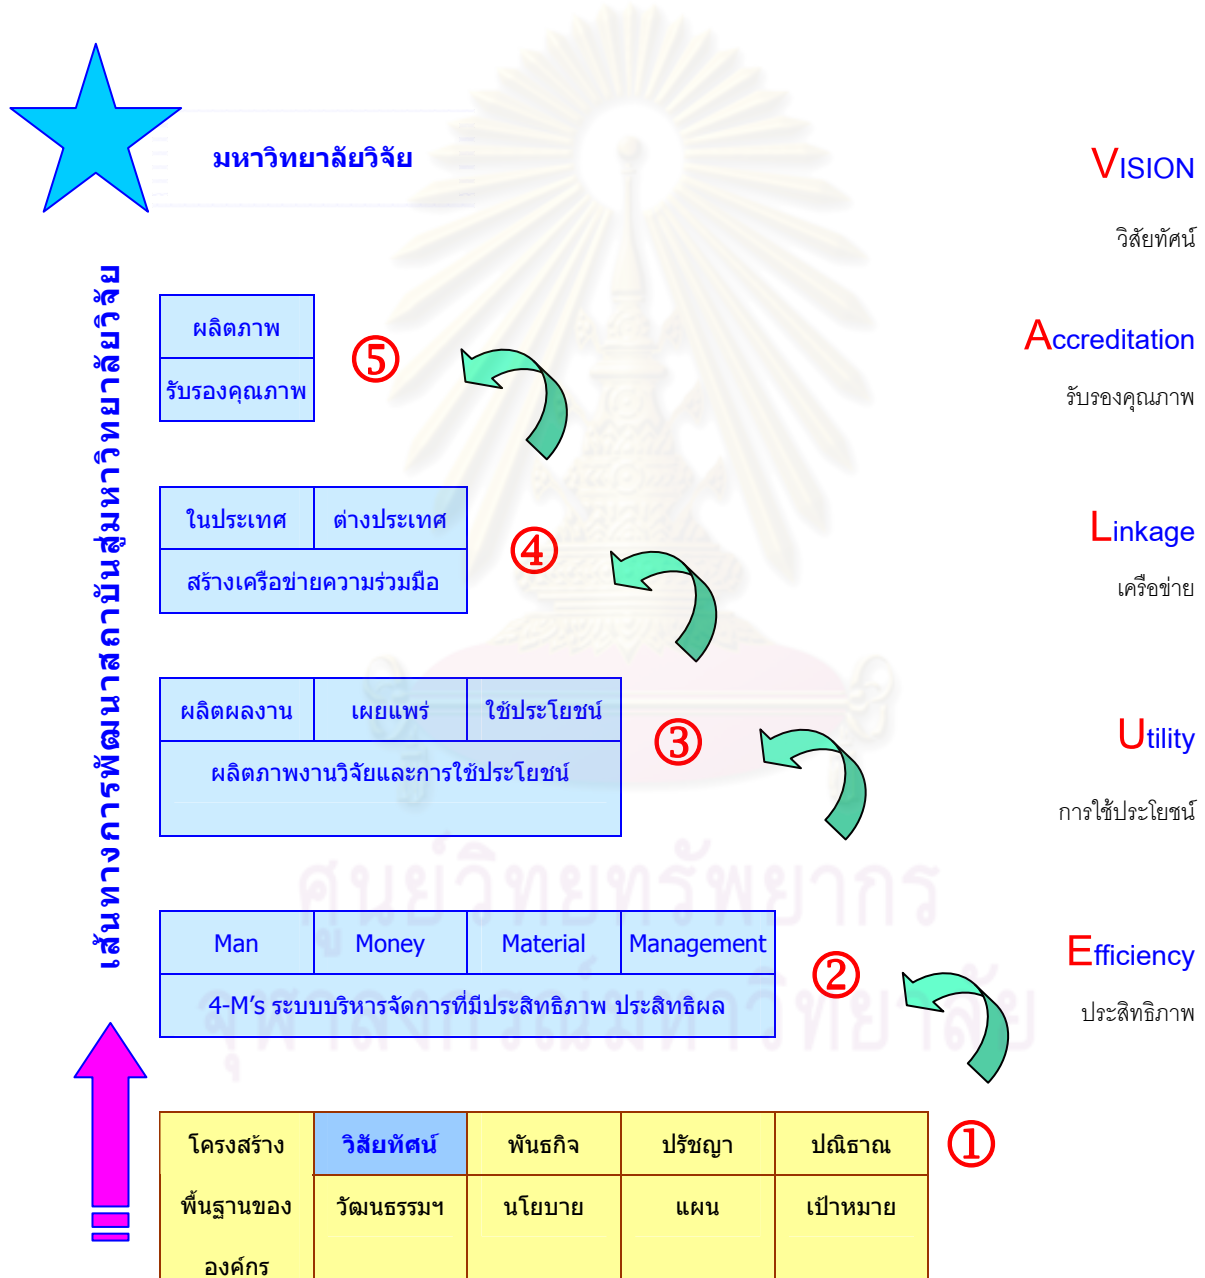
มหาวิทยาลัยวิจัย

VISION
วิสัยทัศน์

Accreditation
รับรองคุณภาพ

Linkage
เครือข่าย

Utility
การใช้ประโยชน์

Efficiency
ประสิทธิภาพ

เส้นทางการพัฒนาสถาบันสู่มหาวิทยาลัยวิจัย

ผลิตภาพ
รับรองคุณภาพ

⑤

ในประเทศ | ต่างประเทศ
สร้างเครือข่ายความร่วมมือ

④

ผลิตผลงาน | เผยแพร่ | ใช้ประโยชน์
ผลิตภาพงานวิจัยและการใช้ประโยชน์

③

Man | Money | Material | Management
4-M's ระบบบริหารจัดการที่มีประสิทธิภาพ ประสิทธิผล

②

| โครงสร้าง | วิสัยทัศน์ | พันธกิจ | ปรัชญา | ปณิธาน |
|---|---|---|---|---|
| พื้นฐานของ | วัฒนธรรมฯ | นโยบาย | แผน | เป้าหมาย |
| องค์กร | | | | |

①

ศูนย์วิทยทรัพยากร
จุฬาลงกรณ์มหาวิทยาลัย